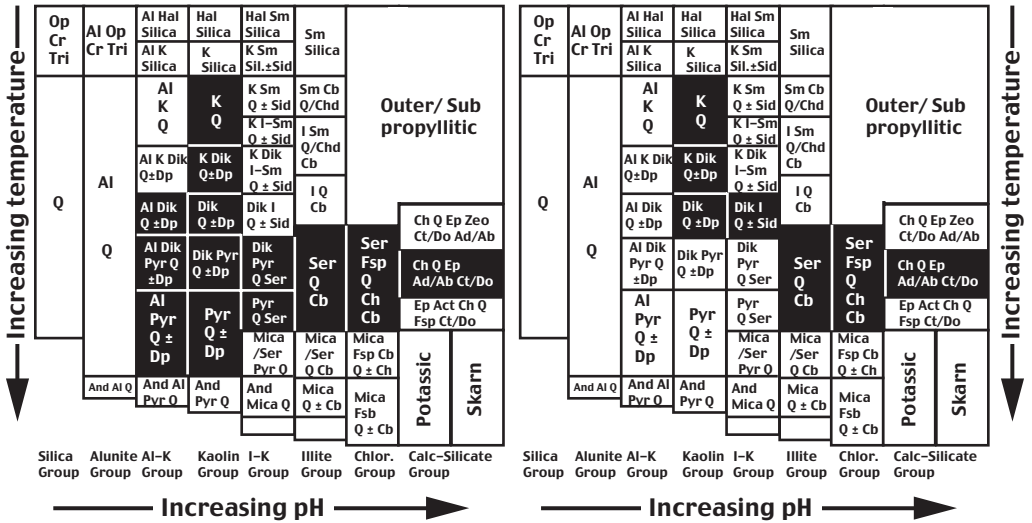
Increasing temperature

| Op Cr Tri | Al Op Cr Tri | Al Hal Silica | Hal Silica | Hal Sm Silica | Sm Silica | |
|---|---|---|---|---|---|---|
| | | Al K Silica | K Silica | K Sm Sil.±Sid | | |
| Q | Al Q | Al K Q | K Q | K Sm Q ± Sid | Sm Cb Q/Chd | Outer/ Sub propyllitic |
| | | | | K I–Sm Q ± Sid | I Sm Q/Chd Cb | |
| | | Al K Dik Q±Dp | K Dik Q±Dp | K Dik I–Sm Q ± Sid | | |
| | | Al Dik Q ±Dp | Dik Q ±Dp | Dik I Q ± Sid | I Q Cb | |
| | | Al Dik Pyr Q ±Dp | Dik Pyr Q ±Dp | Dik Pyr Q Ser | Ser Q Cb | Ser Fsp Q Ch Cb |
| | | Al Pyr Q ± Dp | Pyr Q ± Dp | Pyr Q Ser | | |
| | | | | Mica /Ser Pyr Q | Mica /Ser Q Cb | Mica Fsp Cb Q ± Ch |
| | And Al Q | And Al Pyr Q | And Pyr Q | And Mica Q | Mica Q ± Cb | Mica Fsb Q ± Cb |

Ch Q Ep Zeo Ct/Do Ad/Ab
Ch Q Ep Ad/Ab Ct/Do
Ep Act Ch Q Fsp Ct/Do
Potassic
Skarn

Silica Group Alunite Group Al–K Group Kaolin Group I–K Group Illite Group Chlor. Group Calc–Silicate Group

Increasing pH

| Op Cr Tri | Al Op Cr Tri | Al Hal Silica | Hal Silica | Hal Sm Silica | Sm Silica | |
|---|---|---|---|---|---|---|
| | | Al K Silica | K Silica | K Sm Sil.±Sid | | |
| Q | Al Q | Al K Q | K Q | K Sm Q ± Sid | Sm Cb Q/Chd | Outer/ Sub propyllitic |
| | | | | K I–Sm Q ± Sid | I Sm Q/Chd Cb | |
| | | Al K Dik Q±Dp | K Dik Q±Dp | K Dik I–Sm Q ± Sid | | |
| | | Al Dik Q ±Dp | Dik Q ±Dp | Dik I Q ± Sid | I Q Cb | |
| | | Al Dik Pyr Q ±Dp | Dik Pyr Q ±Dp | Dik Pyr Q Ser | Ser Q Cb | Ser Fsp Q Ch Cb |
| | | Al Pyr Q ± Dp | Pyr Q ± Dp | Pyr Q Ser | | |
| | | | | Mica /Ser Pyr Q | Mica /Ser Q Cb | Mica Fsp Cb Q ± Ch |
| | And Al Q | And Al Pyr Q | And Pyr Q | And Mica Q | Mica Q ± Cb | Mica Fsb Q ± Cb |

Ch Q Ep Zeo Ct/Do Ad/Ab
Ch Q Ep Ad/Ab Ct/Do
Ep Act Ch Q Fsp Ct/Do
Potassic
Skarn

Silica Group Alunite Group Al–K Group Kaolin Group I–K Group Illite Group Chlor. Group Calc–Silicate Group

Increasing pH

Increasing temperature